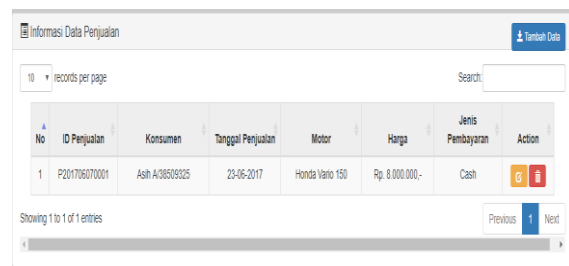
Informasi Data Penjualan

Tambah Data

10 records per page

Search:

| No | ID Penjualan | Konsumen | Tanggal Penjualan | Motor | Harga | Jenis Pembayaran | Action |
|---|---|---|---|---|---|---|---|
| 1 | P201706070001 | Asih A/38509325 | 23-06-2017 | Honda Vario 150 | Rp. 8.000.000,- | Cash | |

Showing 1 to 1 of 1 entries

Previous 1 Next